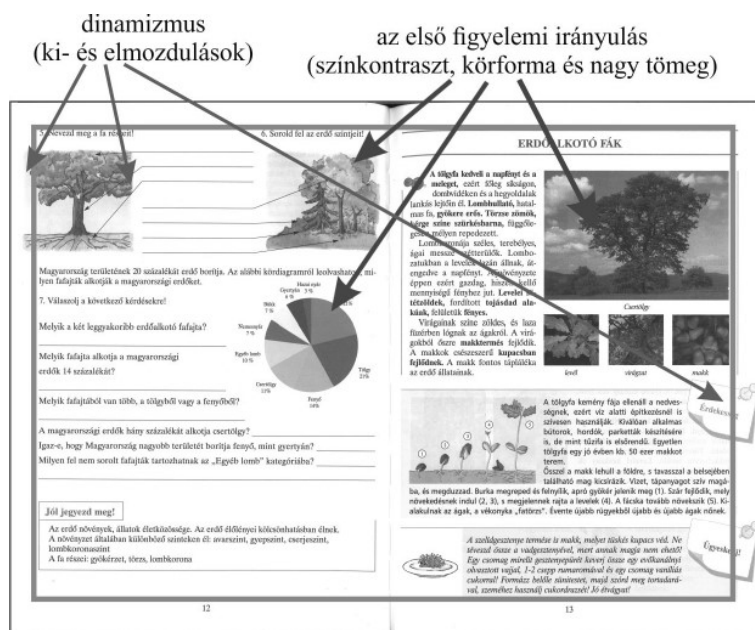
dinamizmus
(ki- és elmozdulások)

az első figyelemi irányulás
(színkontraszt, körforma és nagy tömeg)

5. Nevezd meg a fa részeit!

6. Sorold fel az erdő szintjeit!

Magyarország területének 20 százalékát erdő borítja. Az alábbi kördiagramról leolvashatod, milyen fafajták alkotják a magyarországi erdőket.

7. Válaszolj a következő kérdésekre!

Melyik a két leggyakoribb erdőalkotó fafajta?

Melyik fafajta alkotja a magyarországi erdők 14 százalékát?

Melyik fafajtából van több, a tölgyből vagy a fenyőből?

A magyarországi erdők hány százalékát alkotja csertölgy?

Igaz-e, hogy Magyarország nagyobb területét borítja fenyő, mint gyertyán?

Milyen fel nem sorolt fafajták tartozhatnak az „Egyéb lomb" kategóriába?

Hazai nyár 9 %
Bükk 7 %
Nemesnyár 7 %
Egyéb lomb 10 %
Csertölgy 13 %
Fenyő 14 %
Tölgy 21 %

Jól jegyezd meg!

Az erdő növények, állatok életközössége. Az erdő élőlényei kölcsönhatásban élnek.
A növények általában különböző szinteken él: avarszint, gyepszint, cserjeszint, lombkoronaszint
A fa részei: gyökérzet, törzs, lombkorona

12

ERDŐALKOTÓ FÁK

A tölgyfa kedveli a napfényt és a meleget, ezért főleg síkságos, dombvidéken és a hegyoldalak lankás lejtőin él. Lombhullató, hatalmas fa, gyökere erős. Törzse zömök, kérge színe szürkésbarna, függőlegesen mélyen repedezett.

Lombkoronája széles, terebélyes, ágai messze szétterülők. Lombozatukban a leveleken kívül is, átengedve a napfényt. Az aljnövényzete éppen ezért gazdag, hiszen kellő mennyiségű fényhez jut. Levelei kétetőldék, fordított tojásdad alakúak, felületük fényes.

Virágaínak színe zöldes, és laza füzérben lógnak az ágakról. A virágokból ősszel makktermés fejlődik. A makkok csészeszerű kupacsban fejlődnek. A makk fontos tápláléka az erdő állatainak.

Csertölgy

levél virágzat makk

A tölgyfa kemény fája ellenáll a nedvességnek, ezért víz alatti építkezésnél is szívesen használják. Kiválóan alkalmas bútorok, hordók, parketták készítésére is, de mint tűzifa is elsőrendű. Egyetlen tölgyfa egy jó évben kb. 50 ezer makkot terem.
Ősszel a makk lehull a földre, s tavasszal a belsejében található mag kicsírázik. Vizet, tápanyagot szív magába, és megduzzad. Burka megreped és felnyílik, apró gyökér jelenik meg (1). Szár fejlődik, mely növekedésnek indul (2, 3), s megjelennek rajta a levelek (4). A fácska tovább növekszik (5). Kialakulnak az ágak, a vékonyka „fatörzs". Évente újabb rügyekből újabb és újabb ágak nőnek.

A szelídgesztenye termése is makk, melyet tüskés kupacs véd. Ne téveszd össze a vadgesztenyével, mert annak magja nem ehető! Egy csomag mirelit gesztenyepüré kevert össze egy evőkanálnyi olvasztott vajjal, 1-2 csepp rumaromával és egy csomag vaníliás cukorral! Formázz belőle ninitestet, majd szórd meg tortadarával, személhez használj cukordrazsét! Jó étvágyat!

Érdekesség

Ügyeskedj!

13